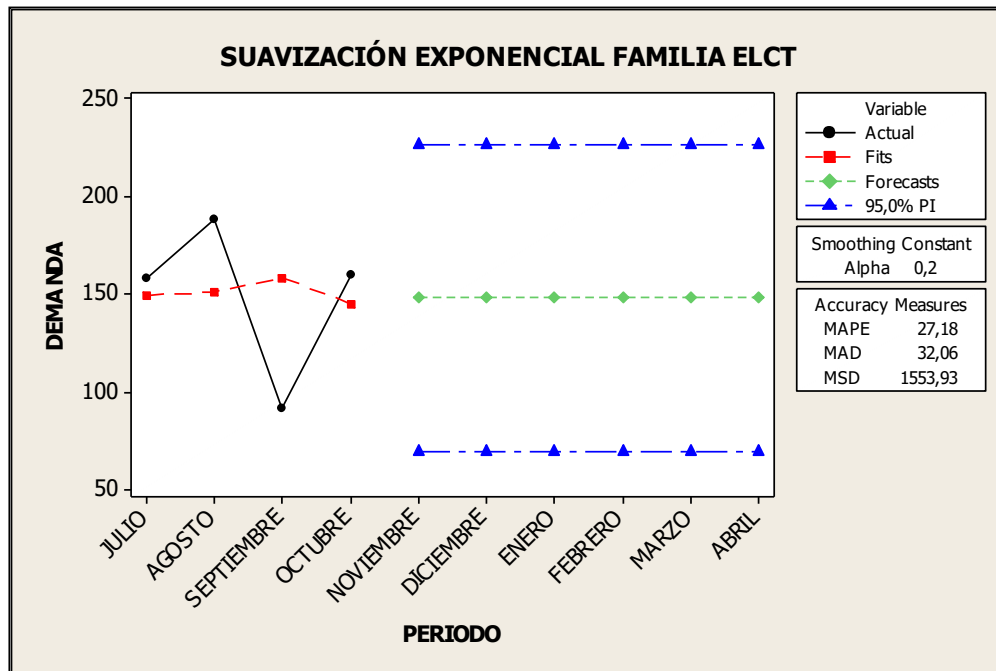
SUAVIZACIÓN EXPONENCIAL FAMILIA ELCT

DEMANDA

250
200
150
100
50

JULIO
AGOSTO
SEPTIEMBRE
OCTUBRE
NOVIEMBRE
DICIEMBRE
ENERO
FEBRERO
MARZO
ABRIL

PERIODO

Variable
Actual
Fits
Forecasts
95,0% PI

Smoothing Constant
Alpha 0,2

Accuracy Measures
MAPE 27,18
MAD 32,06
MSD 1553,93